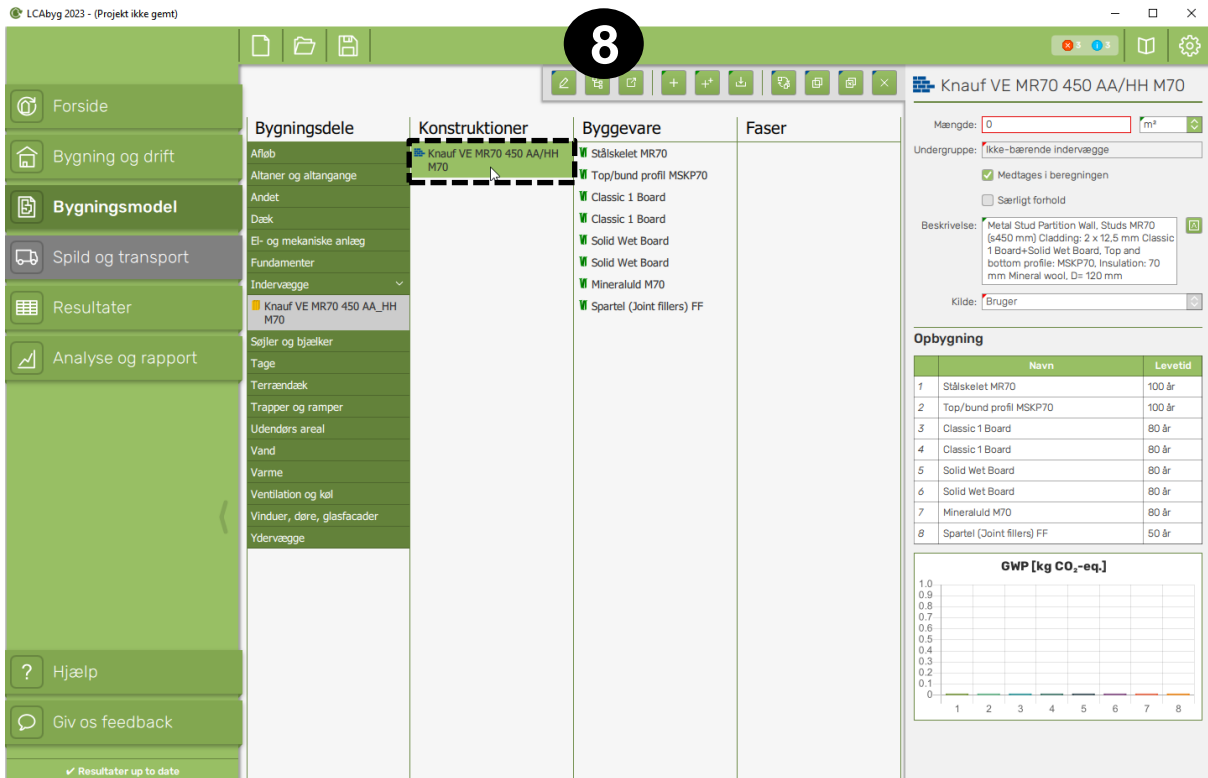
LCAbyg 2023 - (Projekt ikke gemt)

8

3 3

Forside

Bygning og drift

Bygningsmodel

Spild og transport

Resultater

Analyse og rapport

Hjælp

Giv os feedback

✔ Resultater up to date

Bygningsdele
Afløb
Altaner og altangange
Andet
Dæk
El- og mekaniske anlæg
Fundamenter
Indervægge
Knauf VE MR70 450 AA_HH M70
Søjler og bjælker
Tage
Terrændæk
Trapper og ramper
Udendørs areal
Vand
Varme
Ventilation og køl
Vinduer, døre, glasfacader
Ydervægge

Konstruktioner
Knauf VE MR70 450 AA/HH M70

Byggevare
Stålskelet MR70
Top/bund profil MSKP70
Classic 1 Board
Classic 1 Board
Solid Wet Board
Solid Wet Board
Mineraluld M70
Spartel (Joint fillers) FF

Faser

Knauf VE MR70 450 AA/HH M70

Mængde: 0 m²
Undergruppe: ikke-bærende indervægge
Medtages i beregningen
Særligt forhold
Beskrivelse: Metal Stud Partition Wall, Studs MR70 (≤450 mm) Cladding: 2 x 12,5 mm Classic 1 Board+Solid Wet Board, Top and bottom profile: MSKP70, Insulation: 70 mm Mineral wool, D= 120 mm
Kilde: Bruger

Opbygning

| | Navn | Levetid |
|---|---|---|
| 1 | Stålskelet MR70 | 100 år |
| 2 | Top/bund profil MSKP70 | 100 år |
| 3 | Classic 1 Board | 80 år |
| 4 | Classic 1 Board | 80 år |
| 5 | Solid Wet Board | 80 år |
| 6 | Solid Wet Board | 80 år |
| 7 | Mineraluld M70 | 80 år |
| 8 | Spartel (Joint fillers) FF | 50 år |

GWP [kg $CO_2$-eq.]
1.0
0.9
0.8
0.7
0.6
0.5
0.4
0.3
0.2
0.1
0
1 2 3 4 5 6 7 8